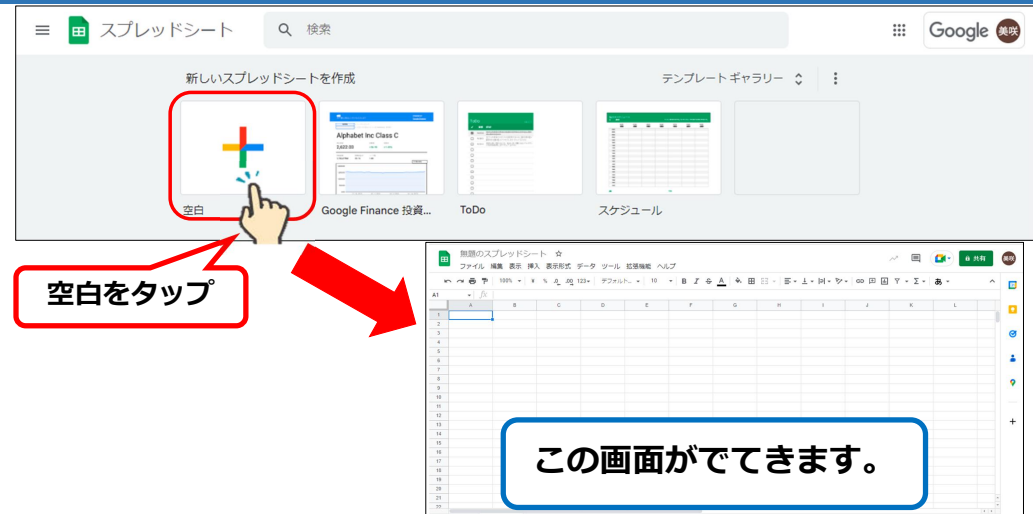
スプレッドシート
検索
Google 美咲

新しいスプレッドシートを作成
テンプレート ギャラリー

Alphabet Inc Class C

空白
Google Finance 投資...
ToDo
スケジュール

空白をタップ

無題のスプレッドシート
ファイル 編集 表示 挿入 表示形式 データ ツール 拡張機能 ヘルプ
共有
美咲
100%
デフォルト...
10
A1
A B C D E F G H I J K L
1
2
3
4
5
6
7
8
9
10
11
12
13
14
15
16
17
18
19
20
21
22

この画面がでてきます。